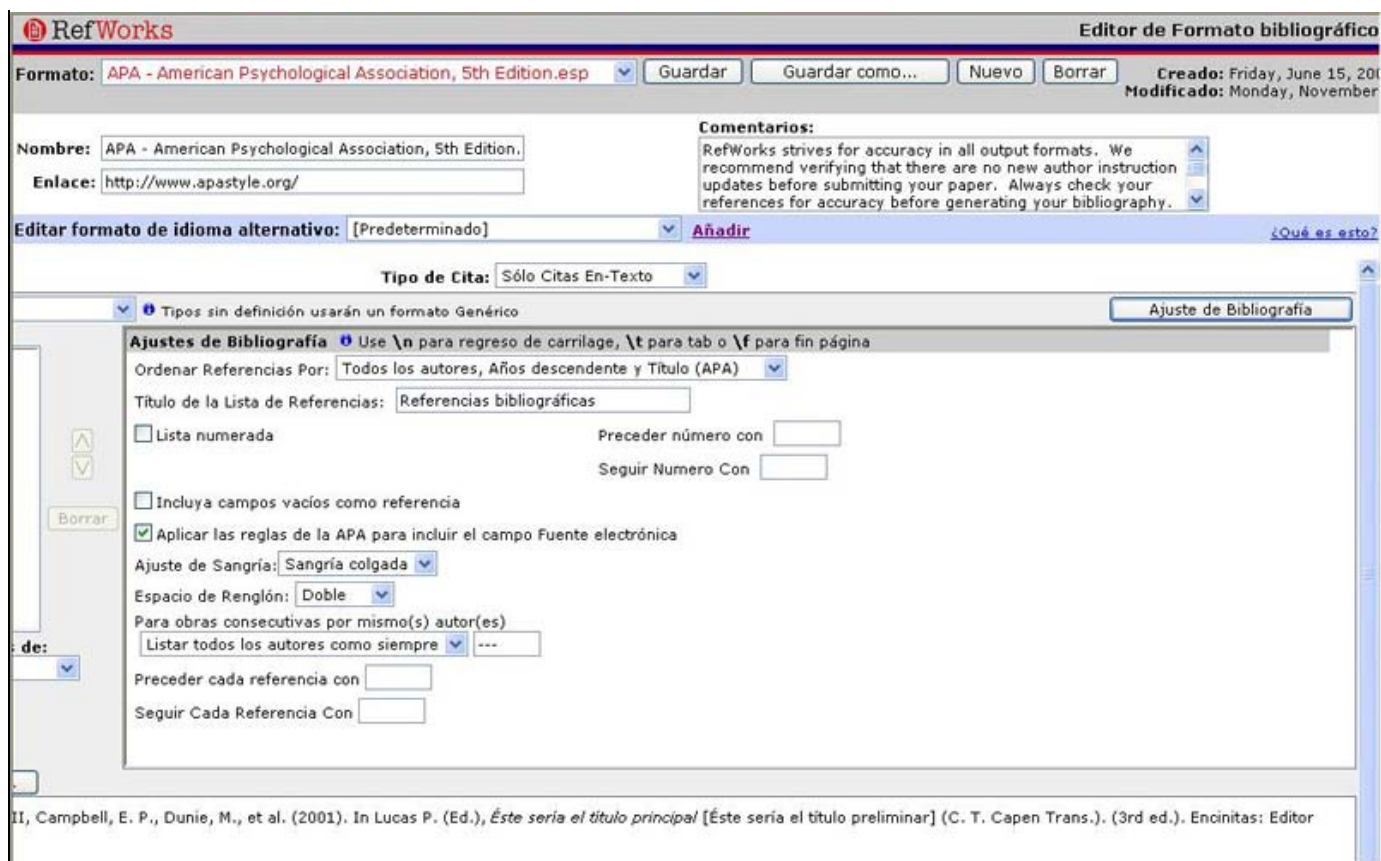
RefWorks

Editor de Formato bibliográfico

Formato: APA - American Psychological Association, 5th Edition.esp Guardar Guardar como... Nuevo Borrar

Creado: Friday, June 15, 20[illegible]
Modificado: Monday, November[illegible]

Nombre: APA - American Psychological Association, 5th Edition.

Enlace: http://www.apastyle.org/

Comentarios:
RefWorks strives for accuracy in all output formats. We recommend verifying that there are no new author instruction updates before submitting your paper. Always check your references for accuracy before generating your bibliography.

Editar formato de idioma alternativo: [Predeterminado] Añadir

¿Qué es esto?

Tipo de Cita: Sólo Citas En-Texto

Tipos sin definición usarán un formato Genérico

Ajuste de Bibliografía

Ajustes de Bibliografía Use \n para regreso de carrilage, \t para tab o \f para fin página

Ordenar Referencias Por: Todos los autores, Años descendente y Título (APA)

Título de la Lista de Referencias: Referencias bibliográficas

Lista numerada

Preceder número con

Seguir Numero Con

Incluya campos vacíos como referencia

Borrar

Aplicar las reglas de la APA para incluir el campo Fuente electrónica

Ajuste de Sangría: Sangría colgada

Espacio de Renglón: Doble

Para obras consecutivas por mismo(s) autor(es)

Listar todos los autores como siempre ---

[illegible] de:

Preceder cada referencia con

Seguir Cada Referencia Con

II, Campbell, E. P., Dunie, M., et al. (2001). In Lucas P. (Ed.), Éste sería el título principal [Éste sería el título preliminar] (C. T. Capen Trans.). (3rd ed.). Encinitas: Editor